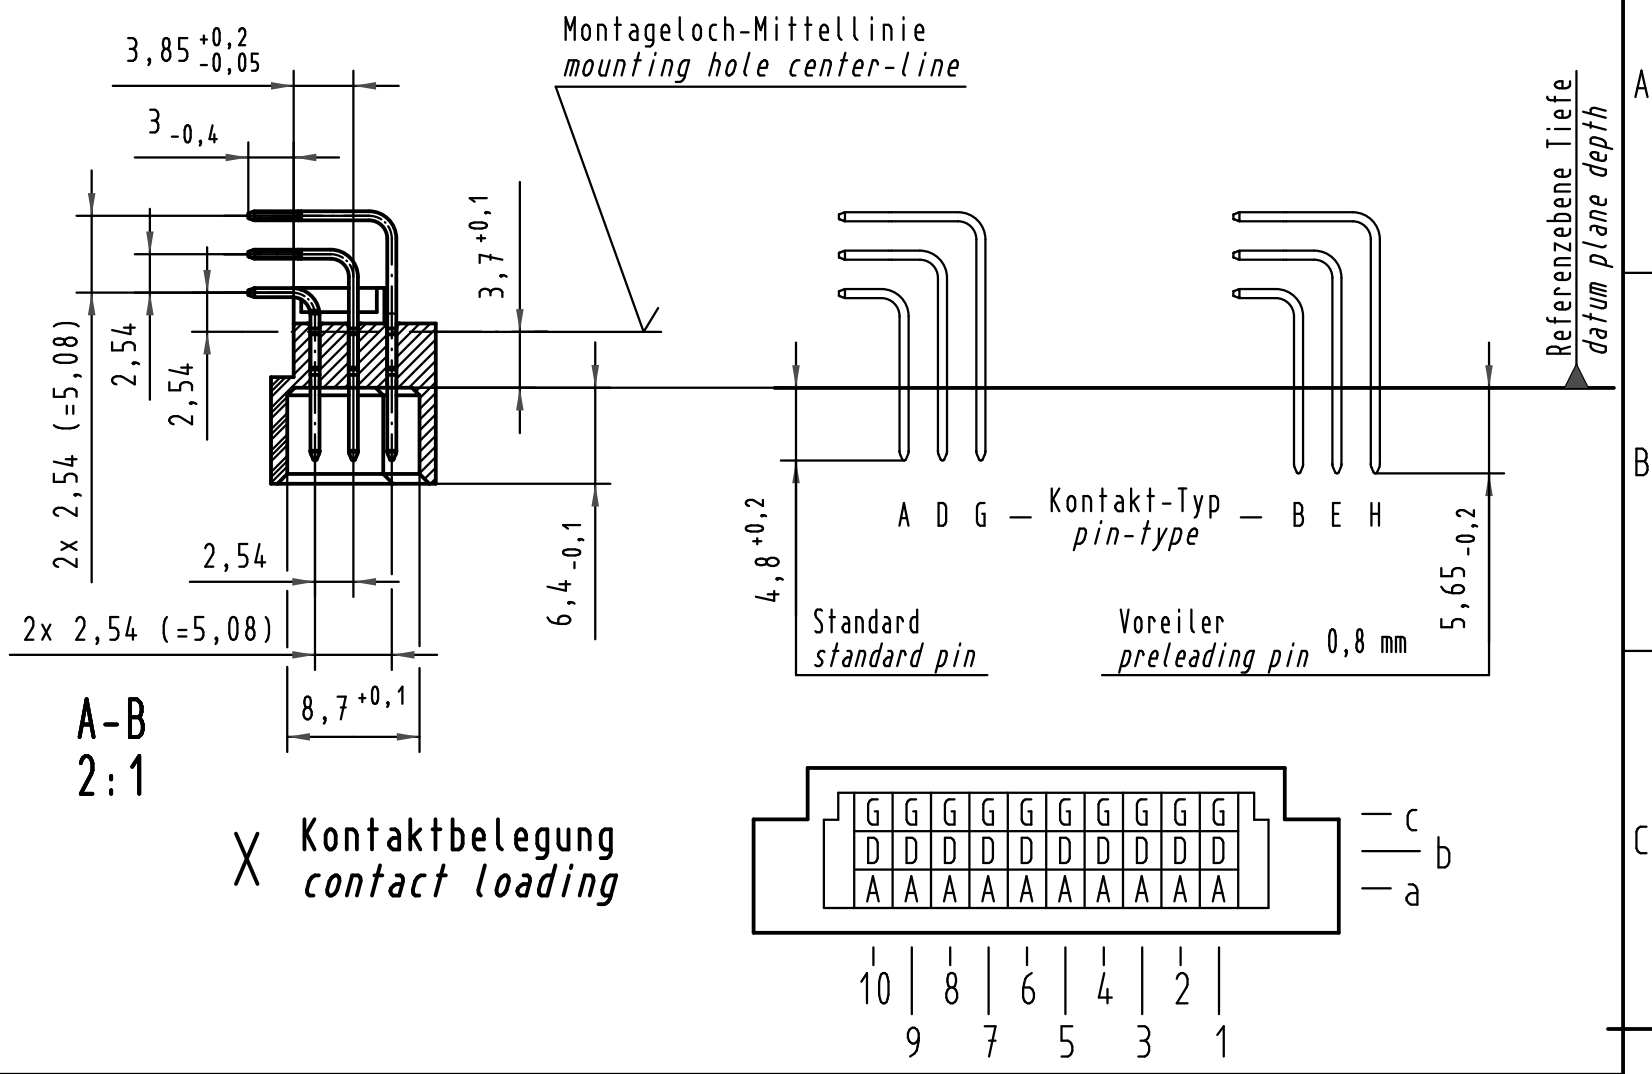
$3,85^{+0,2}_{-0,05}$

$3_{-0,4}$

Montageloch-Mittellinie
mounting hole center-line

$3,7^{+0,1}$

2,54

2,54

2x 2,54 (=5,08)

2,54

2x 2,54 (=5,08)

$6,4_{-0,1}$

$8,7^{+0,1}$

A-B
2:1

Referenzebene Tiefe
datum plane depth

A

B

C

$4,8^{+0,2}$

A D G — Kontakt-Typ — B E H
pin-type

$5,65_{-0,2}$

Standard
standard pin

Voreiler
preleading pin 0,8 mm

X Kontaktbelegung
contact loading

| G | G | G | G | G | G | G | G | G | G |
|---|---|---|---|---|---|---|---|---|---|
| D | D | D | D | D | D | D | D | D | D |
| A | A | A | A | A | A | A | A | A | A |

c
b
a

10 8 6 4 2
9 7 5 3 1